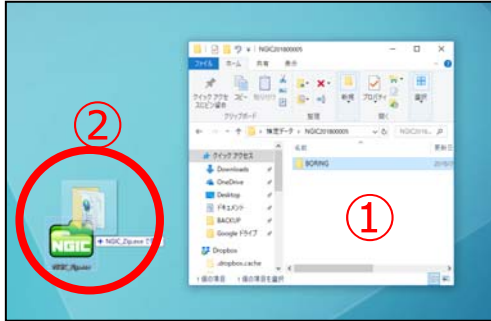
②

NGIC

+ NGIC_Zip.exe で

NGIC_Zip.exe

NGIC201800005

ファイル ホーム 共有 表示

クイック アクセス コピー 貼り付け

クリップボード

整理

新規

プロパティ

開く

選択

« 物流データ › NGIC201800005

NGIC2018...

クイック アクセス

Downloads

OneDrive

Desktop

ドキュメント

BACKUP

Google ドライブ

Dropbox

.dropbox.cache

名前

更新日

BORING

1 個の項目 1 個の項目を選択

①